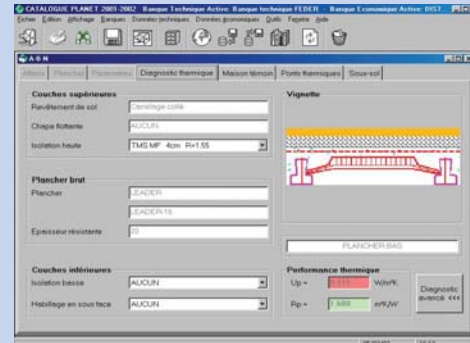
CATALOGUE PLANET 2001-2002 Banque Technique Active: Banque technique FEDER - Banque Economique Active: DIST...

Fichier Edition Affichage Banques Données techniques Données économiques Outils Fenêtre Aide

A-S-N

Ailleurs Plancher Paramètres Diagnostic thermique Maison témoin Ponts thermiques Sous-sol

Couches supérieures

Revêtement de sol Carrelage collé

Chape flottante AUCUN

Isolation haute TMS MF 4cm R=1.55

Plancher brut

Plancher LEADER

LEADER16

Epaisseur résistante 20

Couches inférieures

Isolation basse AUCUN

Habillage en sous face AUCUN

Vignette

PLANCHER BAS

Performance thermique

Up = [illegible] W/m²K

Rp = 1.609 m²K/W

Diagnostic avancé <<<

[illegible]